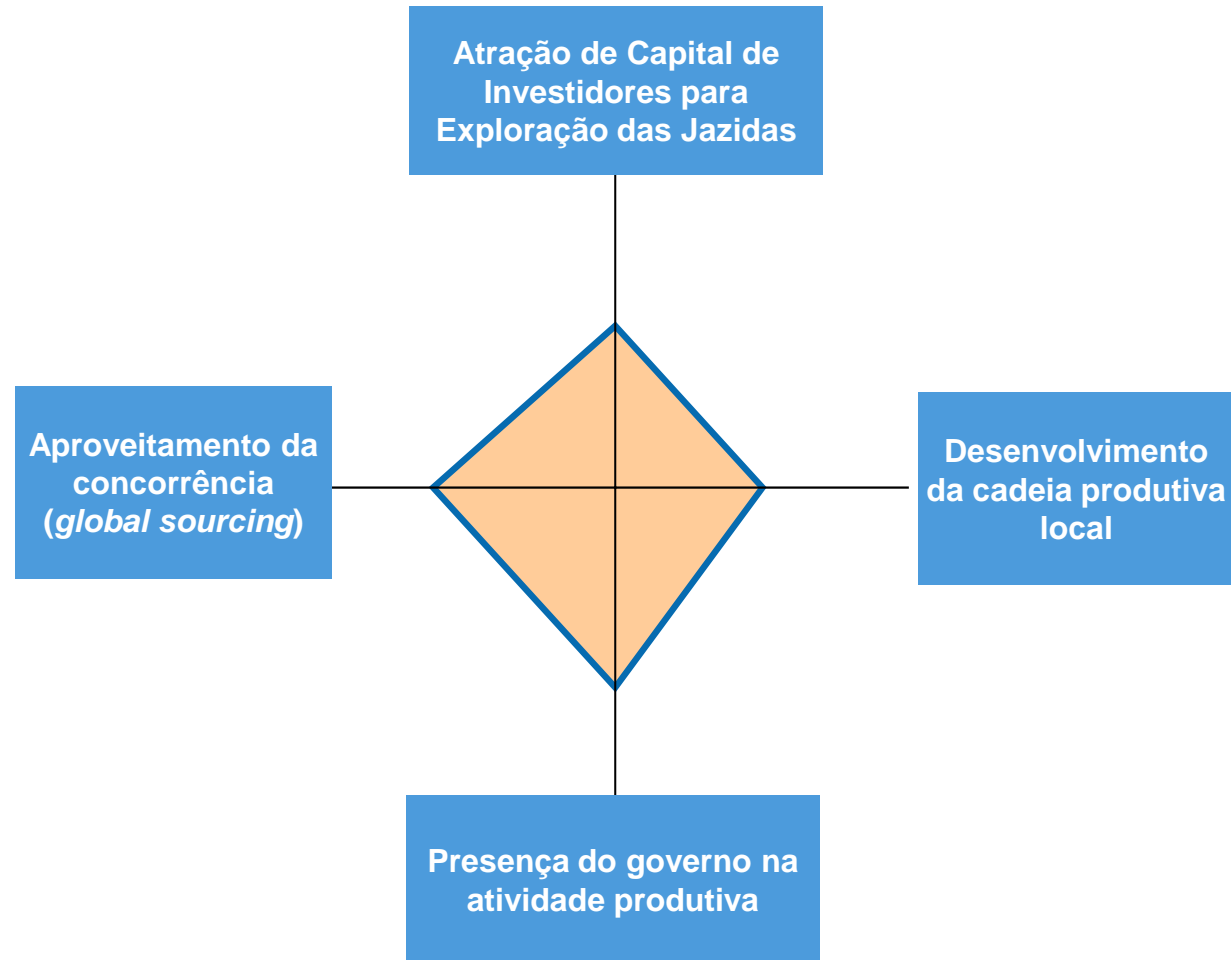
Atração de Capital de Investidores para Exploração das Jazidas

Aproveitamento da concorrência (*global sourcing*)

Desenvolvimento da cadeia produtiva local

Presença do governo na atividade produtiva